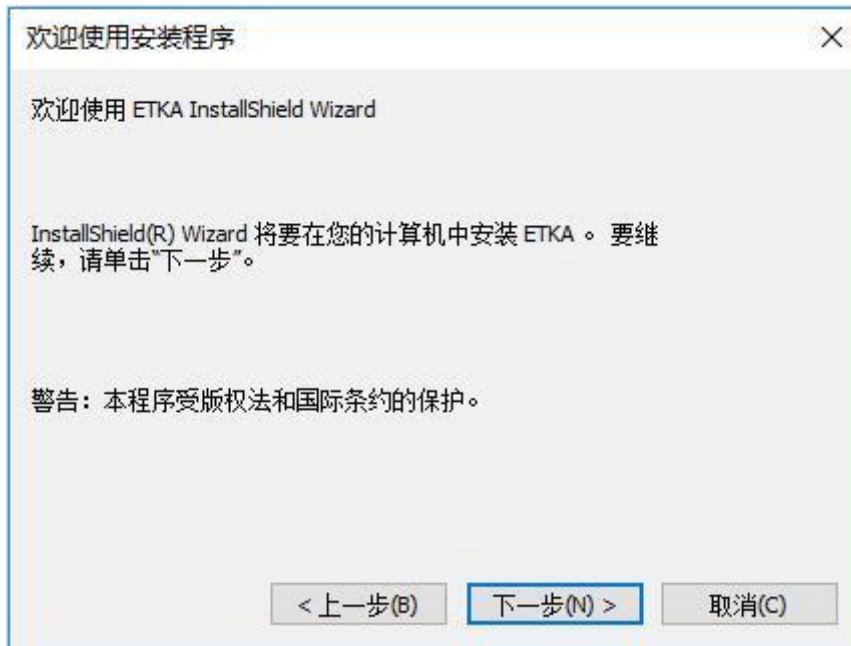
欢迎使用安装程序

×

欢迎使用 ETKA InstallShield Wizard

InstallShield(R) Wizard 将要在您的计算机中安装 ETKA 。 要继续，请单击"下一步"。

警告：本程序受版权法和国际条约的保护。

< 上一步(B)

下一步(N) >

取消(C)